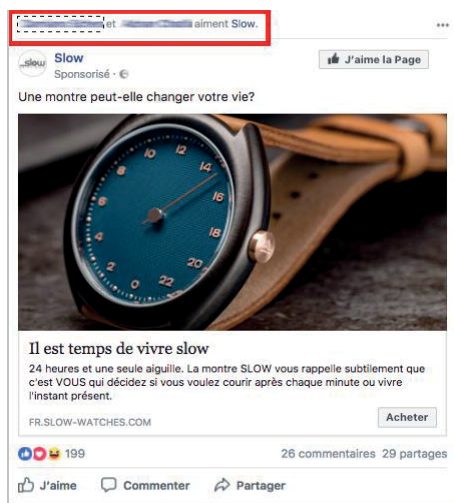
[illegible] et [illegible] aiment Slow.

...

slow

Slow
Sponsorisé ·

J'aime la Page

Une montre peut-elle changer votre vie?

8 10 12 14 16 18 20 22 0 2 4 6

Il est temps de vivre slow

24 heures et une seule aiguille. La montre SLOW vous rappelle subtilement que c'est VOUS qui décidez si vous voulez courir après chaque minute ou vivre l'instant présent.

FR.SLOW-WATCHES.COM

Acheter

199

26 commentaires 29 partages

J'aime Commenter Partager